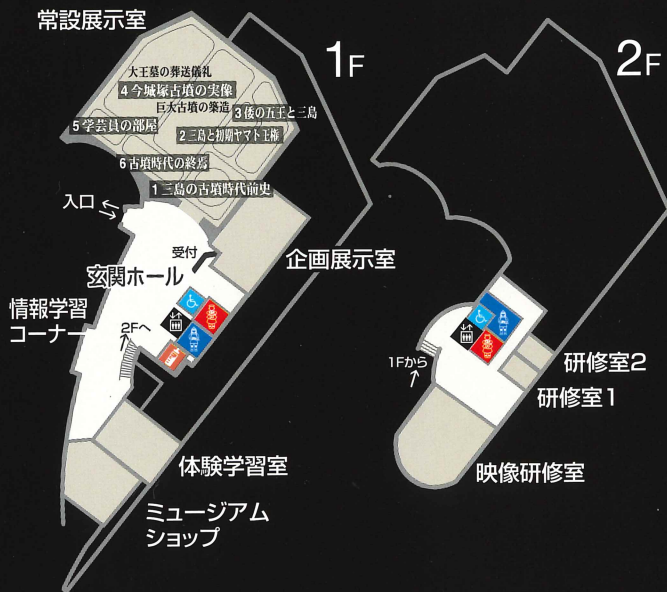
常設展示室

1F

2F

大王墓の葬送儀礼

4 今城塚古墳の実像

巨大古墳の築造

3 倭の五王と三島

5 学芸員の部屋

2 三島と初期ヤマト王権

6 古墳時代の終焉

1 三島の古墳時代前史

入口

受付

玄関ホール

企画展示室

情報学習コーナー

2Fへ

1Fから

研修室2

研修室1

映像研修室

体験学習室

ミュージアムショップ